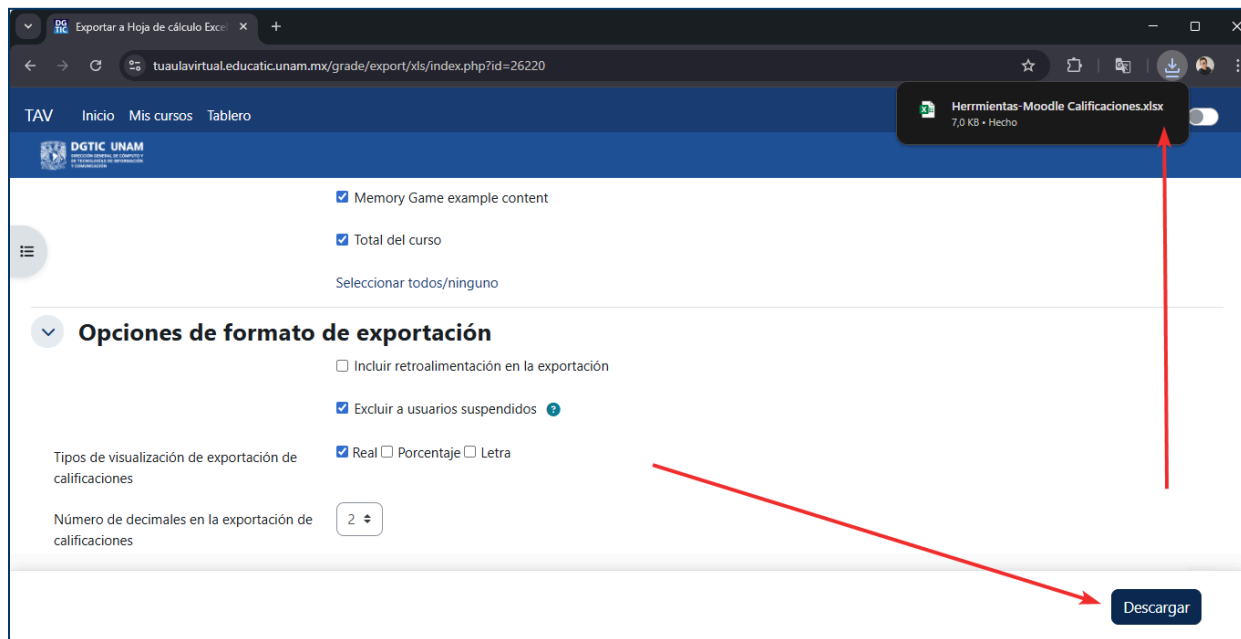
Exportar a Hoja de cálculo Excel

tuaulavirtual.educatic.unam.mx/grade/export/xls/index.php?id=26220

TAV Inicio Mis cursos Tablero

Herrmientas-Moodle Calificaciones.xlsx
7,0 KB • Hecho

DGTIC UNAM
DIRECCIÓN GENERAL DE CÓMPUTO Y DE TECNOLOGÍAS DE INFORMACIÓN Y COMUNICACIÓN

Memory Game example content

Total del curso

Seleccionar todos/ninguno

Opciones de formato de exportación

Incluir retroalimentación en la exportación

Excluir a usuarios suspendidos

Tipos de visualización de exportación de calificaciones

Real Porcentaje Letra

Número de decimales en la exportación de calificaciones

2

Descargar